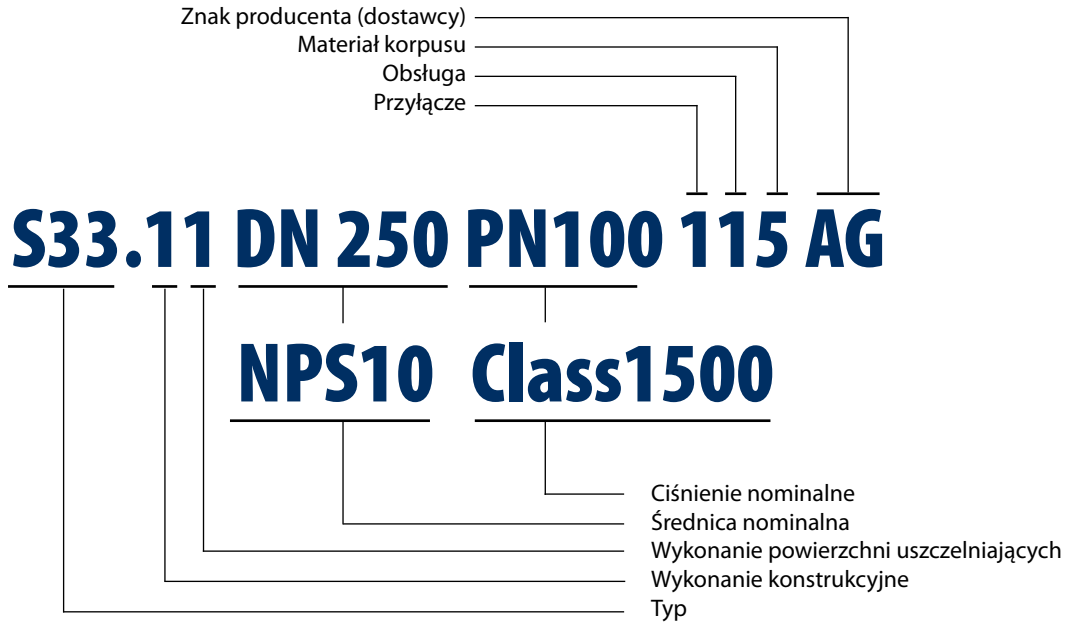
Znak producenta (dostawcy)
Materiał korpusu
Obsługa
Przyłącze

S33.11 DN 250 PN100 115 AG

NPS10 Class1500

Ciśnienie nominalne
Średnica nominalna
Wykonanie powierzchni uszczelniających
Wykonanie konstrukcyjne
Typ